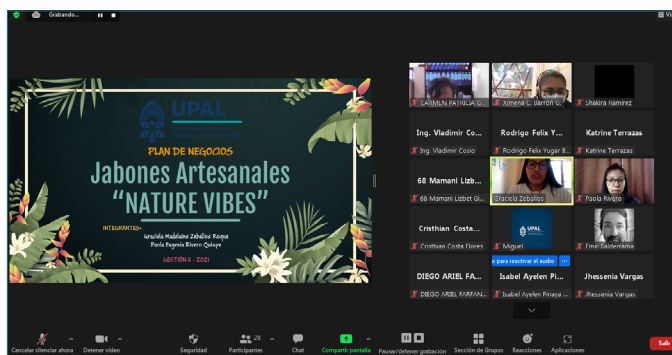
Grabando...

Vi

UPAL

PLAN DE NEGOCIOS
Jabones Artesanales
"NATURE VIBES"

INTEGRANTES:
Graciela Madelaine Zeballos Roque
Paola Eugenia Rivero Quispe

GESTIÓN II - 2021

LARMEN PATRICIA G...
Ximena C. Barrón G...
Shakira Ramirez

Ing. Vladimir Co...
Ing. Vladimir Cosio
Rodrigo Felix Y...
Rodrigo Felix Yugar B...
Katrine Terrazas
Katrine Terrazas

68 Mamani Lizb...
68 Mamani Lizbet Gi...
Graciela Zeballos
Paola Rivero

Cristhian Costa...
Cristhian Costa Flores
UPAL
Miguel
Emil Balderrama

...e para reactivar el audio ...

DIEGO ARIEL FA...
DIEGO ARIEL FARFAN...
Isabel Ayelen Pi...
Isabel Ayelen Pinaya ...
Jhessenia Vargas
Jhessenia Vargas

Cancelar silenciar ahora
Detener video
Seguridad
28
Participantes
Chat
Compartir pantalla
Pausar/detener grabación
Sección de Grupos
Reacciones
Aplicaciones
Sali